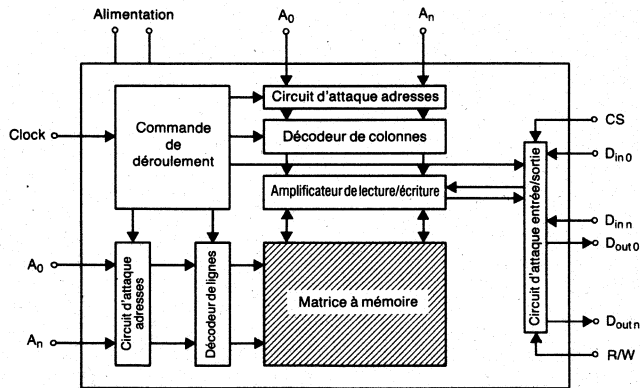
Alimentation

$A_0$

$A_n$

Circuit d'attaque adresses

Décodeur de colonnes

Clock

Commande de déroulement

Amplificateur de lecture/écriture

CS

$D_{in\,0}$

$D_{in\,n}$

$D_{out\,0}$

$D_{out\,n}$

R/W

Circuit d'attaque entrée/sortie

$A_0$

$A_n$

Circuit d'attaque adresses

Décodeur de lignes

Matrice à mémoire